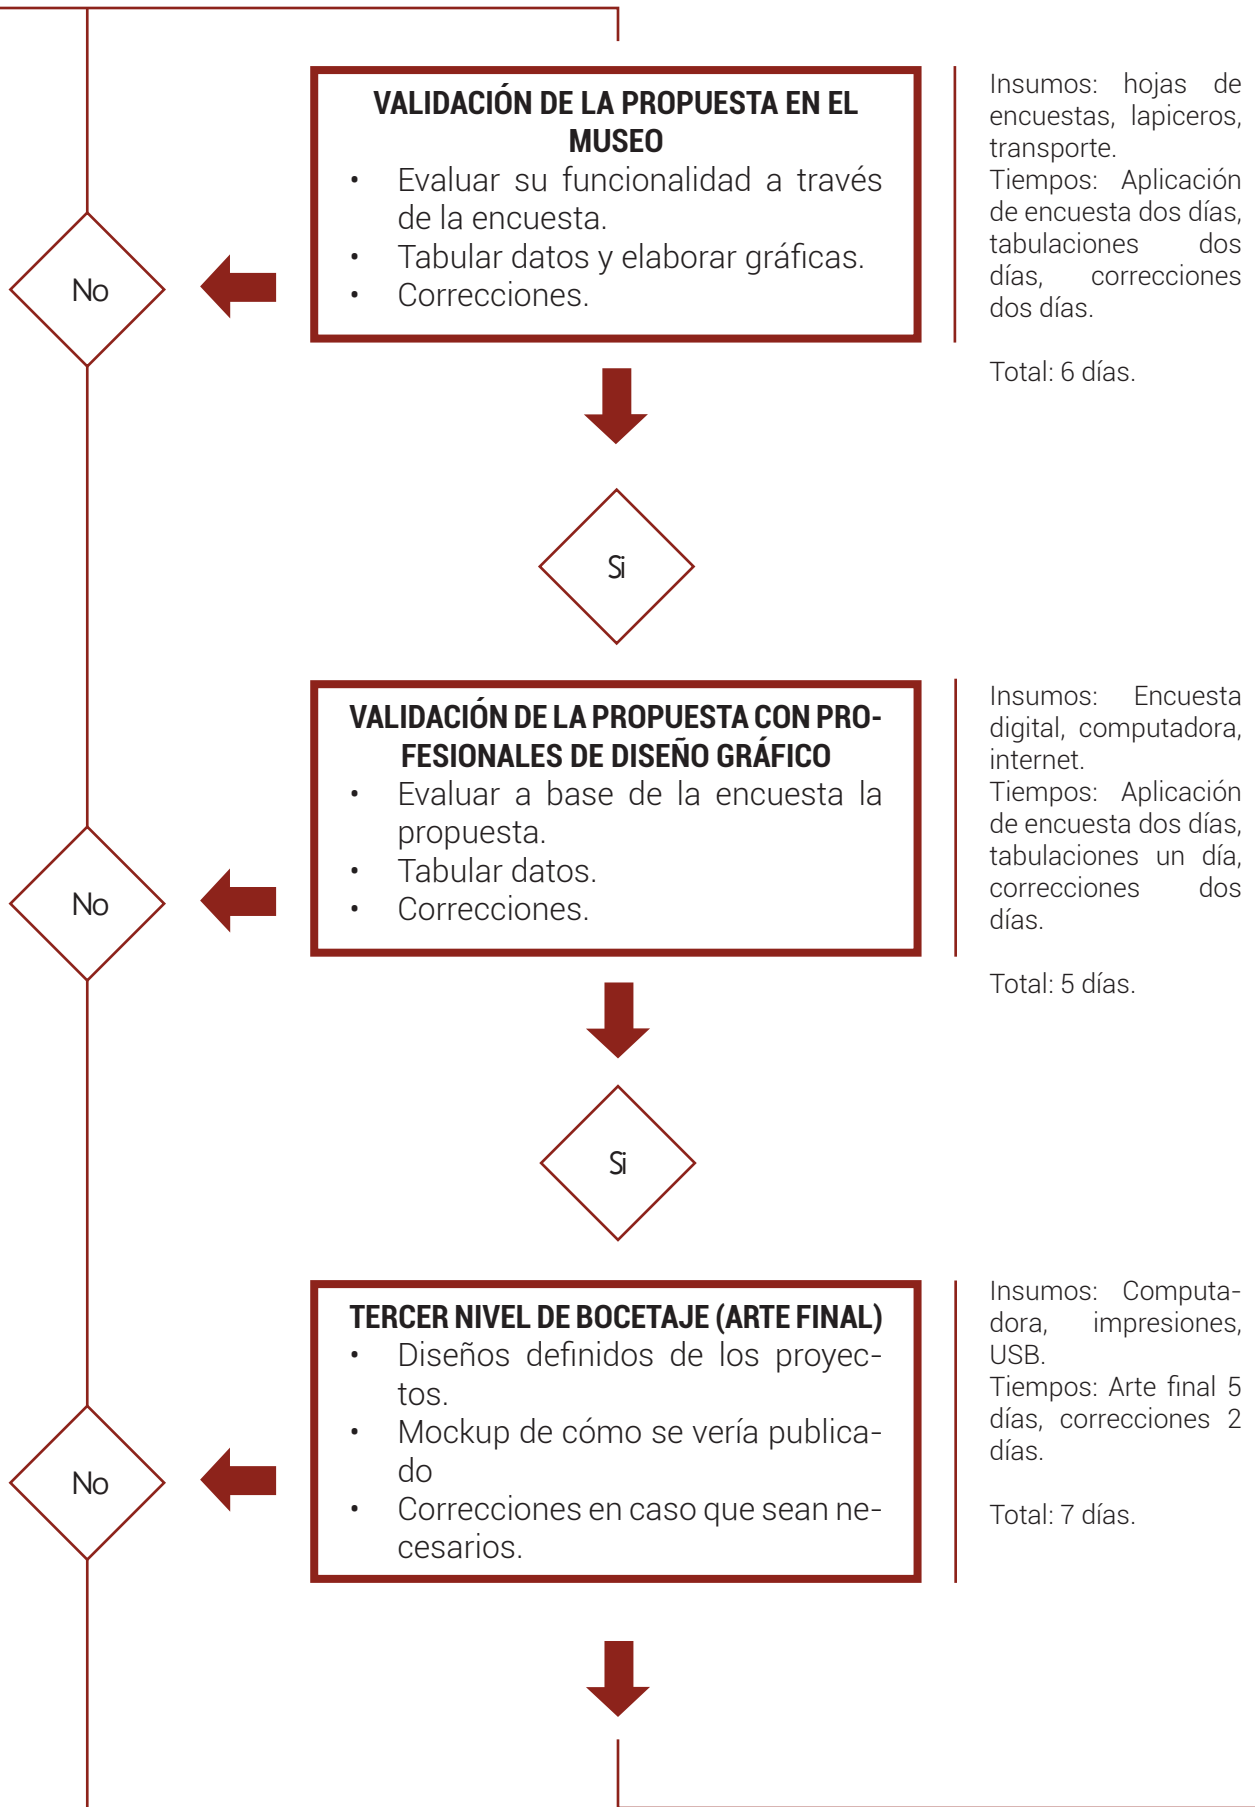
VALIDACIÓN DE LA PROPUESTA EN EL MUSEO
• Evaluar su funcionalidad a través de la encuesta.
• Tabular datos y elaborar gráficas.
• Correcciones.

Insumos: hojas de encuestas, lapiceros, transporte.
Tiempos: Aplicación de encuesta dos días, tabulaciones dos días, correcciones dos días.

Total: 6 días.

No

Si

VALIDACIÓN DE LA PROPUESTA CON PROFESIONALES DE DISEÑO GRÁFICO
• Evaluar a base de la encuesta la propuesta.
• Tabular datos.
• Correcciones.

Insumos: Encuesta digital, computadora, internet.
Tiempos: Aplicación de encuesta dos días, tabulaciones un día, correcciones dos días.

Total: 5 días.

No

Si

TERCER NIVEL DE BOCETAJE (ARTE FINAL)
• Diseños definidos de los proyectos.
• Mockup de cómo se vería publicado
• Correcciones en caso que sean necesarios.

Insumos: Computadora, impresiones, USB.
Tiempos: Arte final 5 días, correcciones 2 días.

Total: 7 días.

No